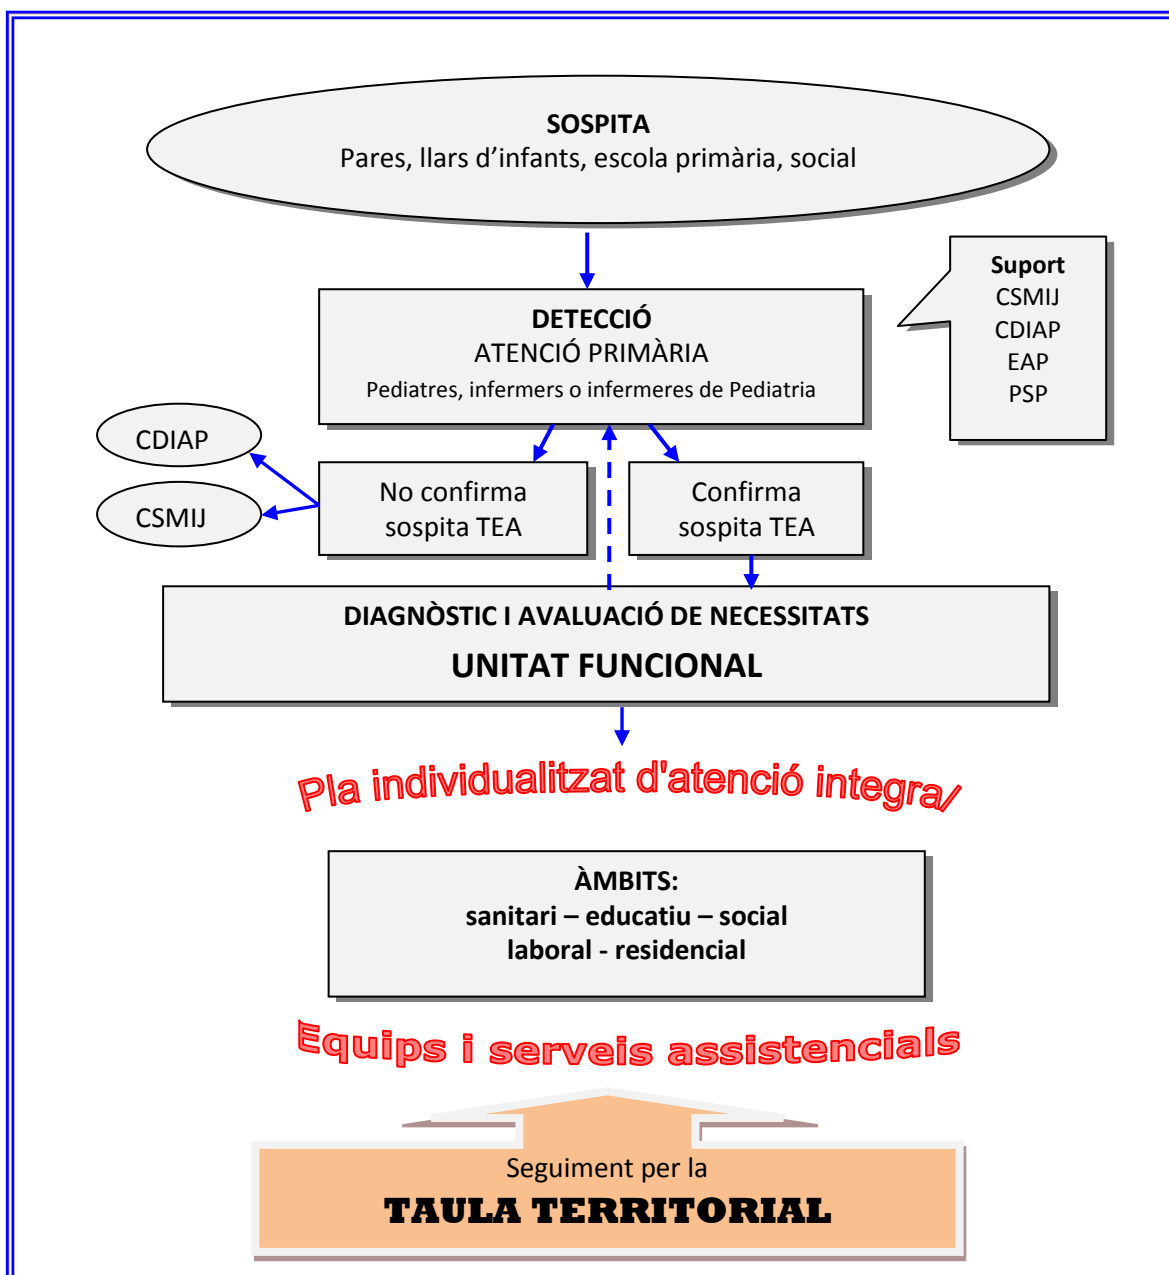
SOSPITA
Pares, llars d'infants, escola primària, social

DETECCIÓ
ATENCIÓ PRIMÀRIA
Pediatres, infermers o infermeres de Pediatria

Suport
CSMIJ
CDIAP
EAP
PSP

CDIAP

CSMIJ

No confirma sospita TEA

Confirma sospita TEA

DIAGNÒSTIC I AVALUACIÓ DE NECESSITATS
UNITAT FUNCIONAL

Pla individualitzat d'atenció integral

ÀMBITS:
sanitari – educatiu – social
laboral - residencial

Equips i serveis assistencials

Seguiment per la
TAULA TERRITORIAL